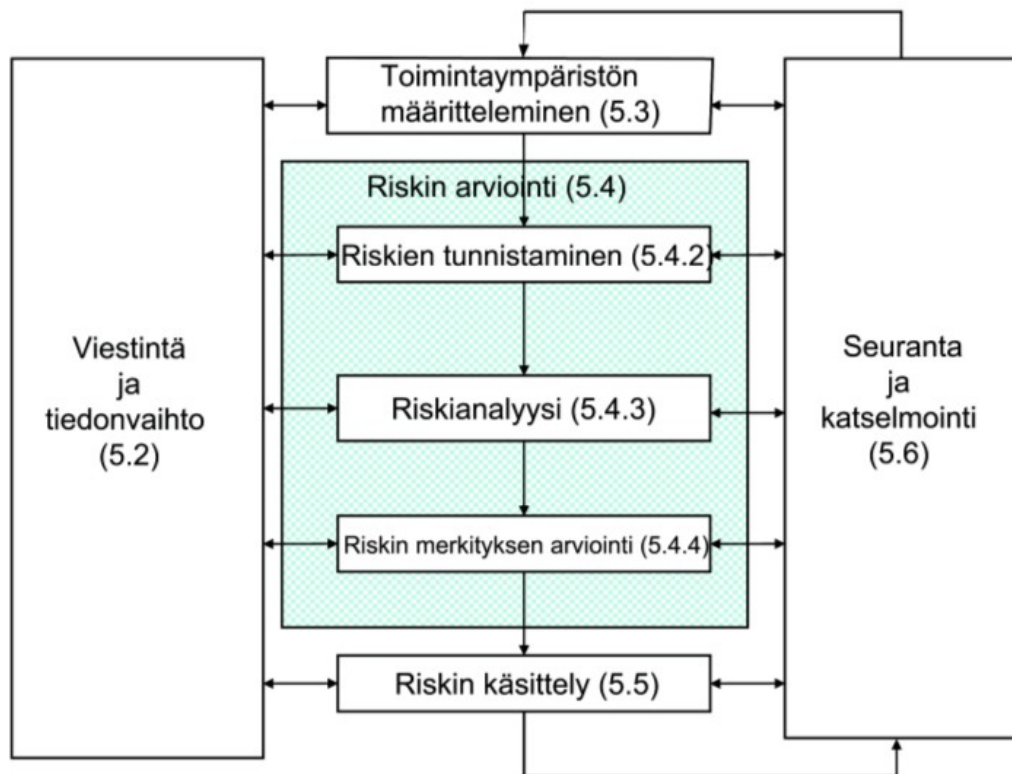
Toimintaympäristön määritteleminen (5.3)

Viestintä ja tiedonvaihto (5.2)

Riskin arviointi (5.4)

Riskien tunnistaminen (5.4.2)

Riskianalyysi (5.4.3)

Riskin merkityksen arviointi (5.4.4)

Seuranta ja katselmointi (5.6)

Riskin käsittely (5.5)